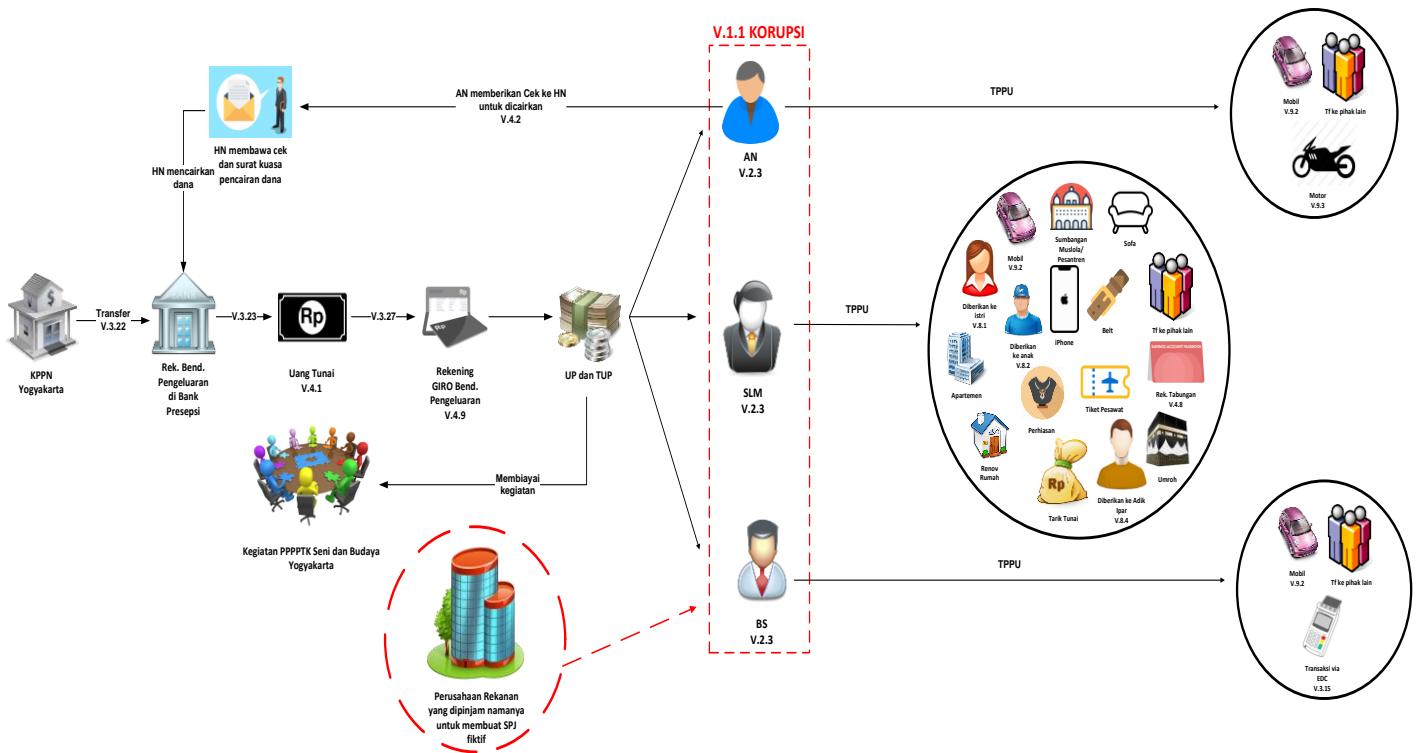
V.1.1 KORUPSI

AN memberikan Cek ke HN untuk dicairkan
V.4.2

HN membawa cek dan surat kuasa pencairan dana

HN mencairkan dana

AN
V.2.3

TPPU

Mobil
V.9.2

Tf ke pihak lain

Motor
V.9.3

KPPN Yogyakarta

Transfer
V.3.22

Rek. Bend. Pengeluaran di Bank Presepsi

V.3.23

Uang Tunai
V.4.1

V.3.27

Rekening GIRO Bend. Pengeluaran
V.4.9

UP dan TUP

SLM
V.2.3

TPPU

Mobil
V.9.2

Sumbangan Musiola/ Pesantren

Sofa

Diberikan ke istri
V.8.1

Diberikan ke anak
V.8.2

iPhone

Belt

Tf ke pihak lain

Apartemen

Perhiasan

Tiket Pesawat

Rek. Tabungan
V.4.8

Renov Rumah

Tarik Tunai

Diberikan ke Adik Ipar
V.8.4

Umroh

Membiayai kegiatan

Kegiatan PPPPTK Seni dan Budaya Yogyakarta

BS
V.2.3

TPPU

Mobil
V.9.2

Tf ke pihak lain

Transaksi via EDC
V.3.15

Perusahaan Rekanan yang dipinjam namanya untuk membuat SPJ fiktif